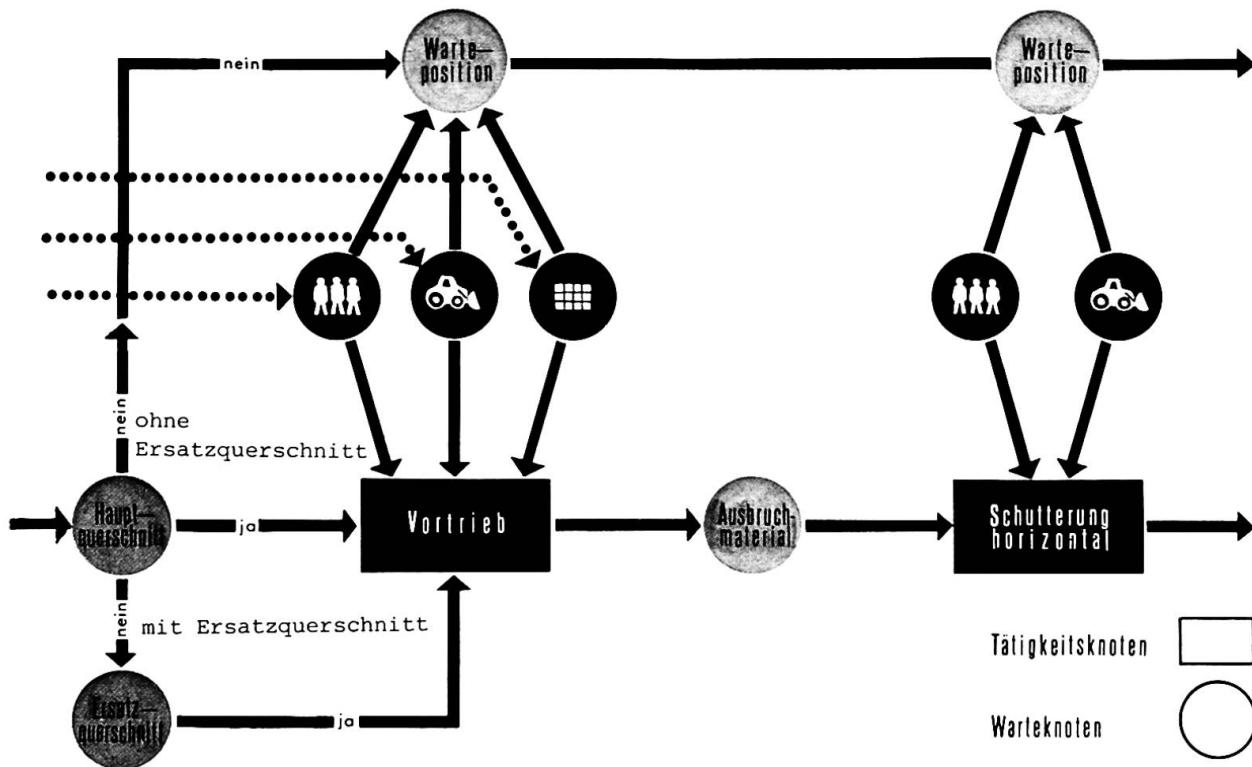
nein

Warte-position

Warte-position

nein ohne Ersatzquerschnitt

Haupt-querschnitt

ja

Vortrieb

Ausbruch-material

Schutterung horizontal

nein mit Ersatzquerschnitt

Ersatz-querschnitt

ja

Tätigkeitsknoten

Warteknoten